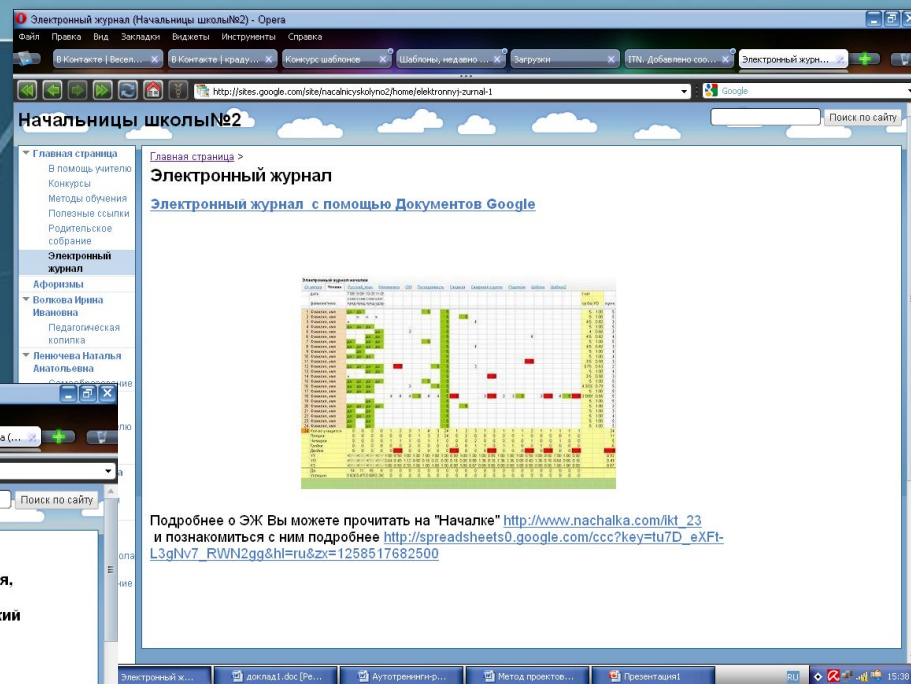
Электронный журнал (Начальницы школы№2) - Opera

Файл Правка Вид Закладки Виджеты Инструменты Справка

В Контакте | Весел... В Контакте | краду... Конкурс шаблонов Шаблоны, недавно ... Загрузки ITN. Добавлено соо... Электронный журн...

http://sites.google.com/site/nacalnicyskolyno2/home/elektronnyj-zurnal-1

Google

Начальницы школы№2

Поиск по сайту

Главная страница
В помощь учителю
Конкурсы
Методы обучения
Полезные ссылки
Родительское собрание
Электронный журнал
Афоризмы
Волкова Ирина Ивановна
Педагогическая копилка
Леночева Наталья Анатольевна

Главная страница >

Электронный журнал

Электронный журнал с помощью Документов Google

Подробнее о ЭЖ Вы можете прочитать на "Началке" http://www.nachalka.com/lkt_23
и познакомиться с ним подробнее http://spreadsheets0.google.com/ccc?key=tu7D_eXFt-L3gNv7_RWN2gg&hl=ru&zx=1258517682500

Поиск по сайту

я.

кий

Электронный ж... доклад1.doc [Ре... Аутотренинги-р... Метод проектов... Презентация1

RU 15:38